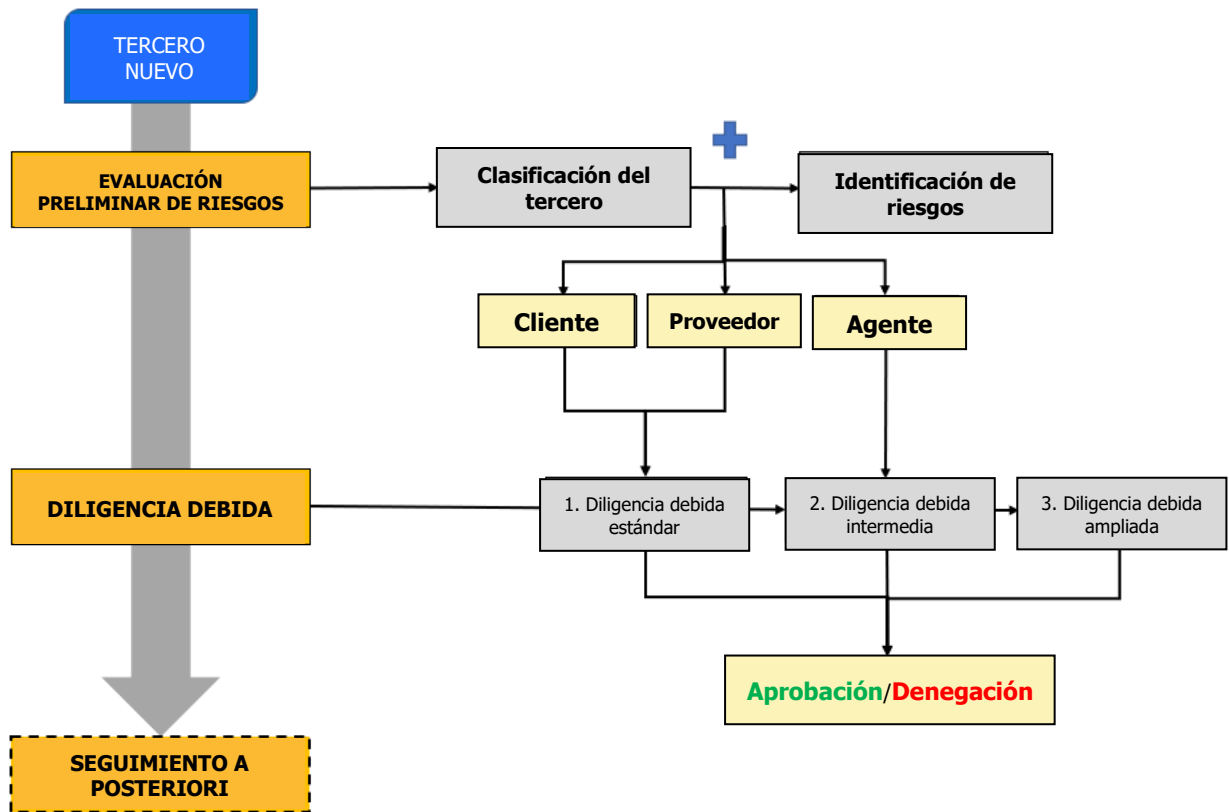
TERCERO NUEVO

EVALUACIÓN PRELIMINAR DE RIESGOS

Clasificación del tercero

Identificación de riesgos

Cliente

Proveedor

Agente

DILIGENCIA DEBIDA

1. Diligencia debida estándar

2. Diligencia debida intermedia

3. Diligencia debida ampliada

Aprobación/Denegación

SEGUIMIENTO A POSTERIORI